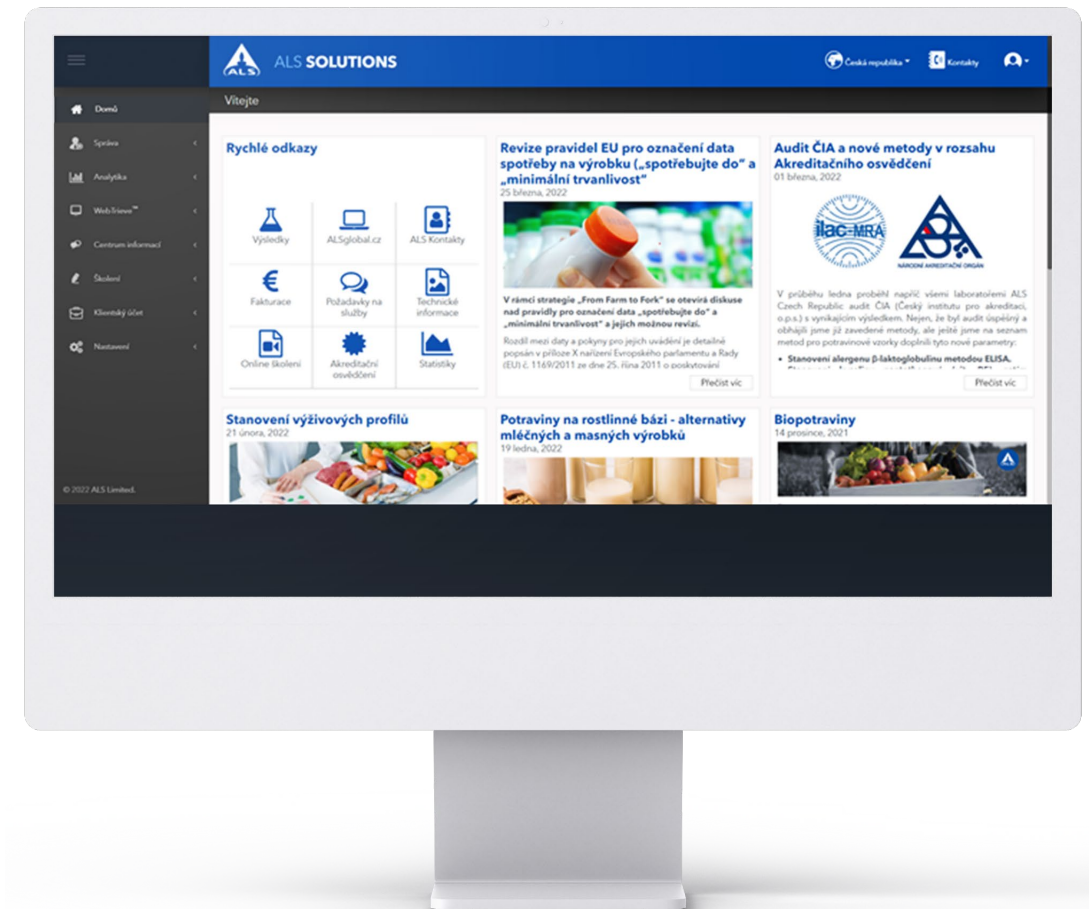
ALS SOLUTIONS

Česká republika Kontakty

Domů
Správa
Analytika
WebTrieve™
Centrum informací
Školení
Klientský účet
Nastavení

© 2022 ALS Limited.

Vítejte

Rychlé odkazy

Výsledky
ALSglobal.cz
ALS Kontakty
Fakturace
Požadavky na služby
Technické informace
Online školení
Akreditační osvědčení
Statistiky

Revize pravidel EU pro označení data spotřeby na výrobku („spotřebujte do" a „minimální trvanlivost"
25 března, 2022

V rámci strategie „From Farm to Fork" se otevírá diskuse nad pravidly pro označení data „spotřebujte do" a „minimální trvanlivost" a jejich možnou revizí.

Rozdíl mezi daty a pokyny pro jejich uvádění je detailně popsán v příloze X nařízení Evropského parlamentu a Rady (EU) č. 1169/2011 ze dne 25. října 2011 o poskytování

Přečíst víc

Audit ČIA a nové metody v rozsahu Akreditačního osvědčení
01 března, 2022

ilac-MRA

NÁRODNÍ AKREDITAČNÍ ORGÁN

V průběhu ledna proběhl napříč všemi laboratořemi ALS Czech Republic audit ČIA (Český institutu pro akreditaci, o.p.s.) s vynikajícím výsledkem. Nejen, že byl audit úspěšný a obhájili jsme již zavedené metody, ale ještě jsme na seznam metod pro potravinové vzorky doplnili tyto nové parametry:

• Stanovení alergenu β-laktoglobulinu metodou ELISA.
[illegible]

Přečíst víc

Stanovení výživových profilů
21 února, 2022

Potraviny na rostlinné bázi - alternativy mléčných a masných výrobků
19 ledna, 2022

Biopotraviny
14 prosince, 2021